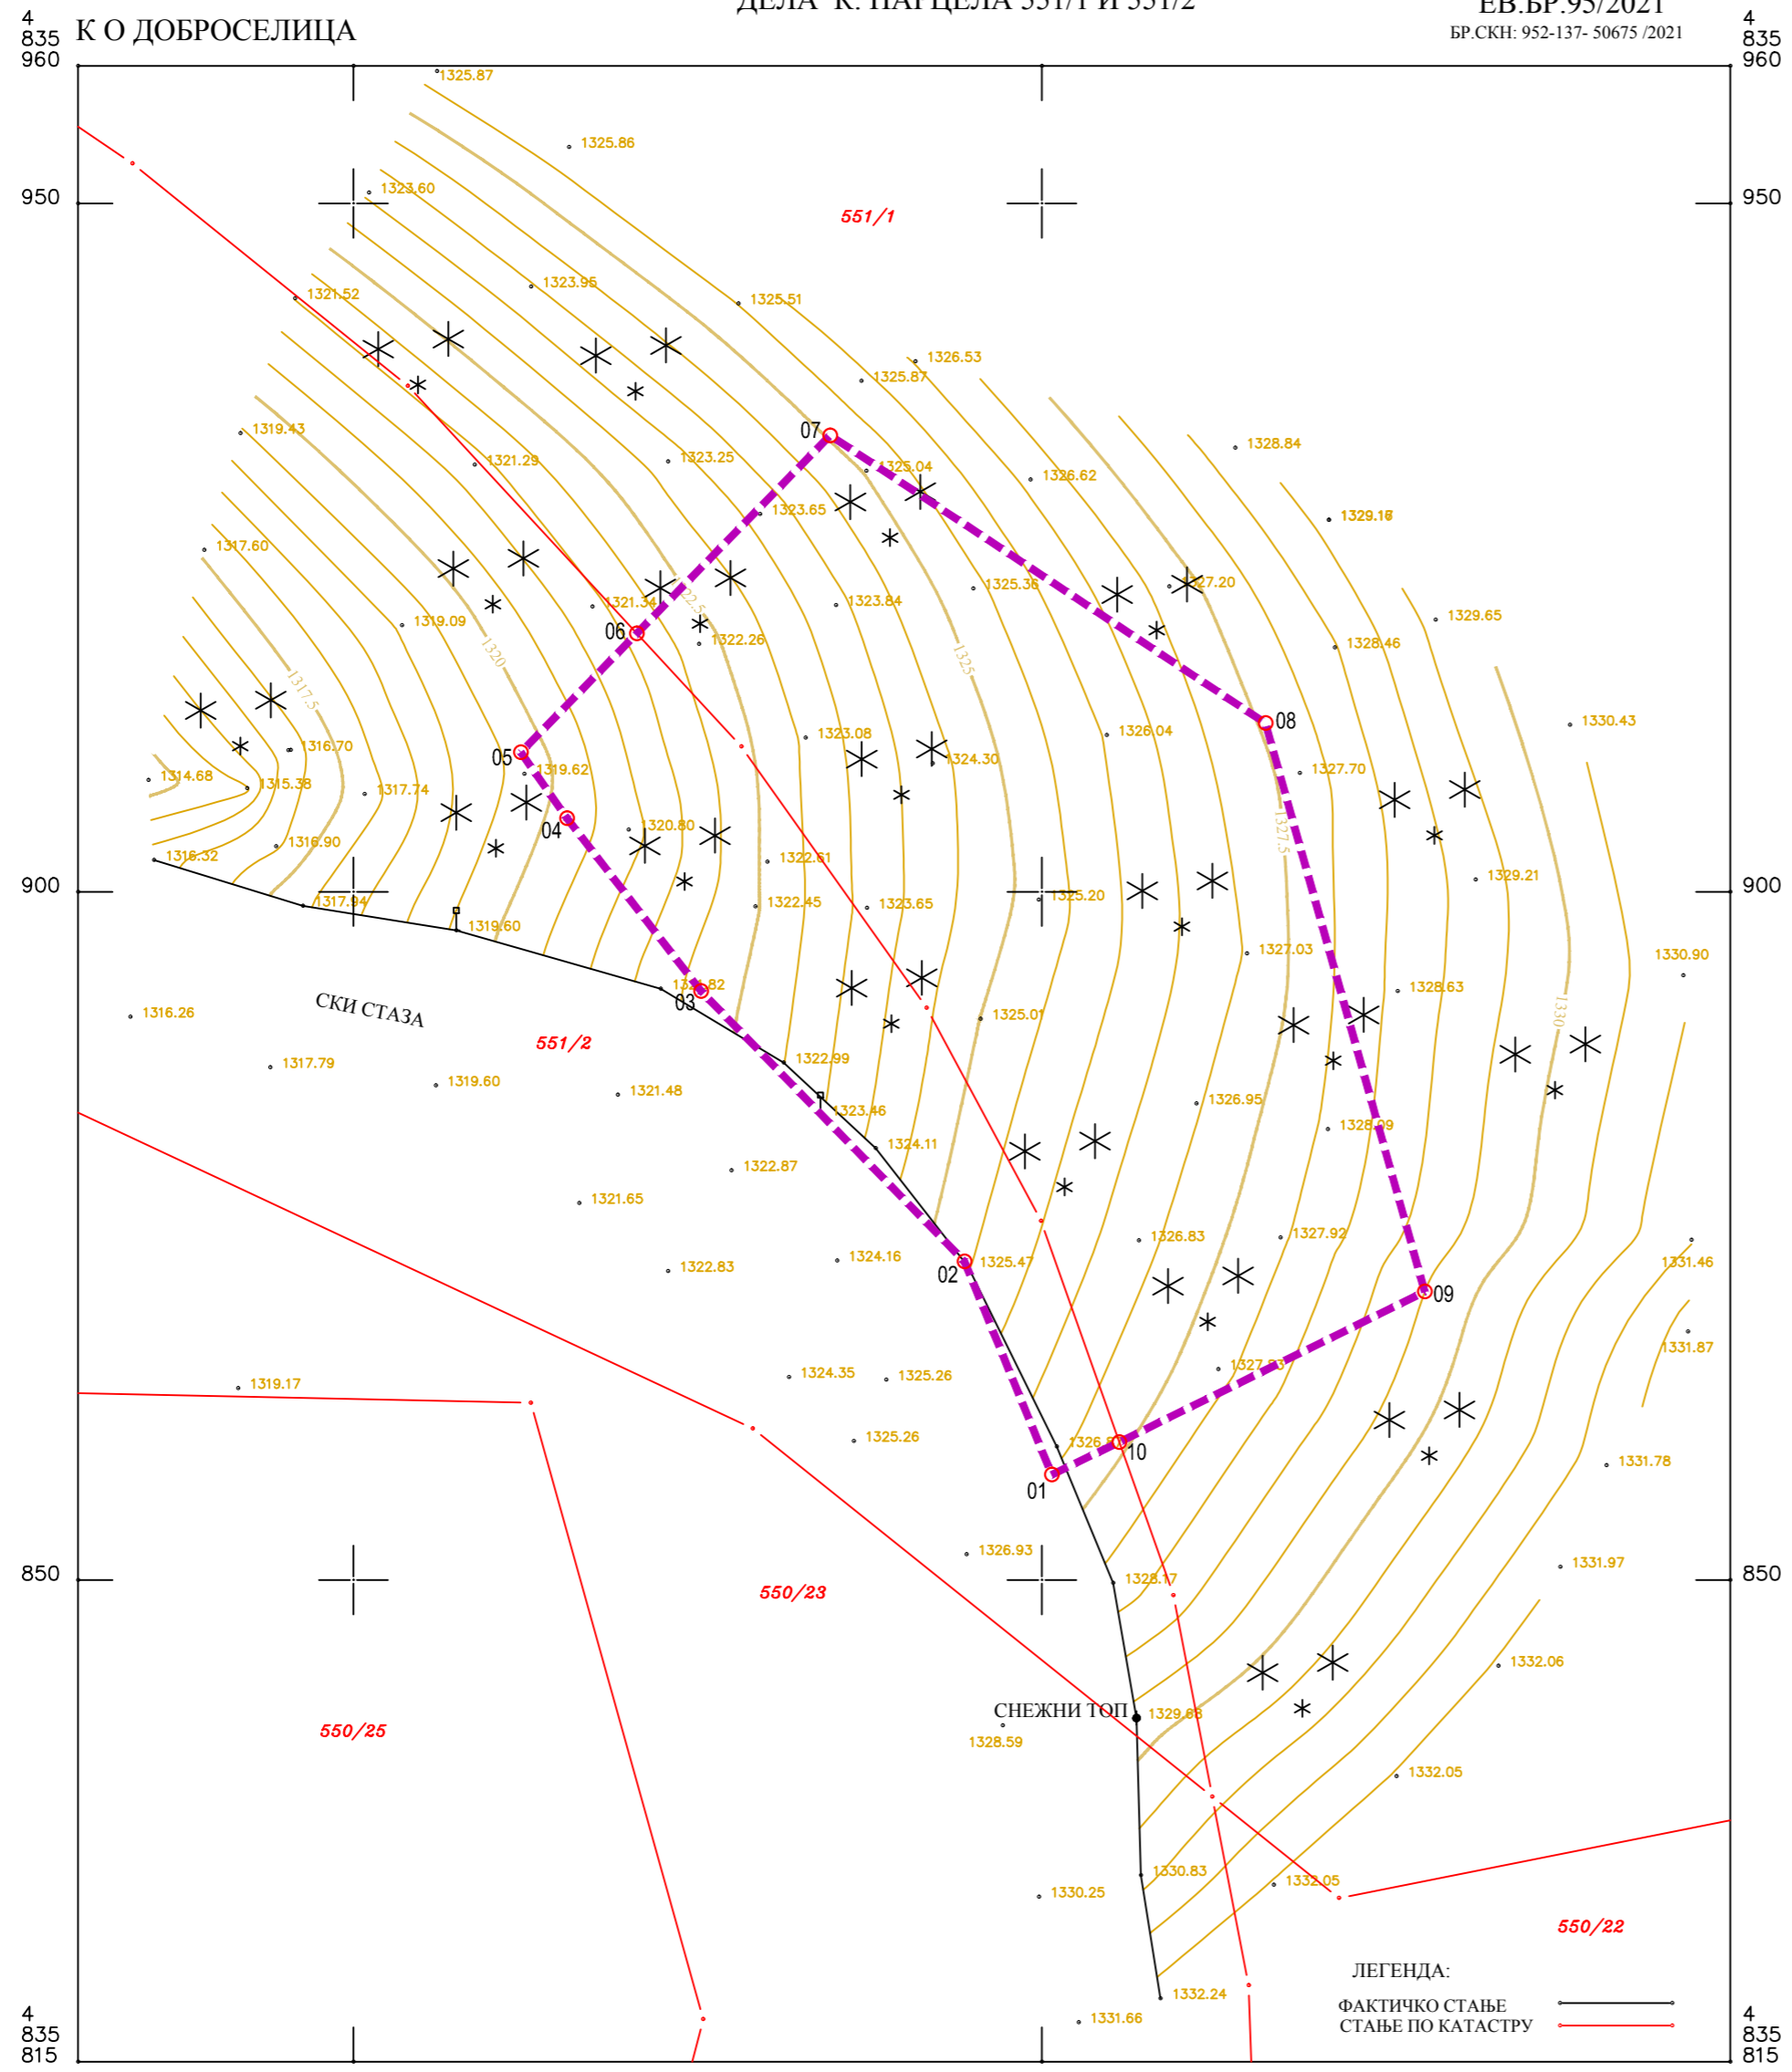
ДЕЛА К. ПАРЦЕЛА 551/1 И 551/2
ЕВ.БР.95/2021
4 835 960
К О ДОБРОСЕЛИЦА
БР.СКН: 952-137- 50675 /2021
4 835 960

950
950
900
900
850
850

551/1
551/2
550/23
550/25
550/22

1325.87
1325.86
1323.60
1321.52
1323.95
1325.51
1326.53
1325.87
1319.43
1321.29
1323.25
1325.04
1326.62
1328.84
1329.16
1317.60
1323.65
1327.20
1329.65
1325.36
1321.34
1323.84
1319.09
1322.26
1328.46
1330.43
1316.70
1314.68
1315.38
1317.74
1319.62
1323.08
1324.30
1326.04
1327.70
1316.90
1320.80
1316.32
1322.61
1329.21
1317.94
1319.60
1322.45
1323.65
1325.20
1327.03
1330.90
1316.26
1321.82
1325.01
1328.63
1317.79
1319.60
1321.48
1322.99
1323.46
1326.95
1328.09
1324.11
1322.87
1321.65
1326.83
1327.92
1324.16
1325.47
1331.46
1322.83
1319.17
1324.35
1325.26
1327.23
1331.87
1325.26
1326.5
1331.78
1326.93
1328.17
1331.97
1332.06
1329.63
1328.59
1332.05
1330.83
1330.25
1332.05
1332.24
1331.66

1317.5
1320
1322.5
1325
1327.5
1330

01
02
03
04
05
06
07
08
09
10

СКИ СТАЗА
СНЕЖНИ ТОП

ЛЕГЕНДА:
ФАКТИЧКО СТАЊЕ
СТАЊЕ ПО КАТАСТРУ

4 835 815
4 835 815